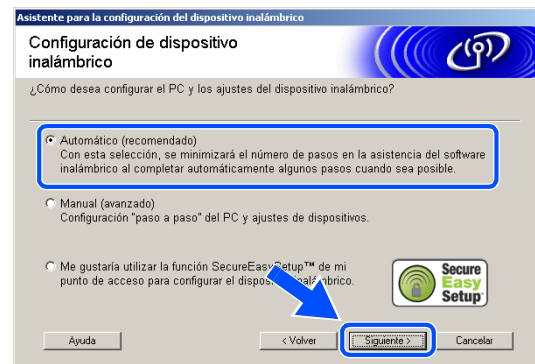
Asistente para la configuración del dispositivo inalámbrico

Configuración de dispositivo inalámbrico

¿Cómo desea configurar el PC y los ajustes del dispositivo inalámbrico?

Automático (recomendado)
Con esta selección, se minimizará el número de pasos en la asistencia del software inalámbrico al completar automáticamente algunos pasos cuando sea posible.

Manual (avanzado)
Configuración "paso a paso" del PC y ajustes de dispositivos.

Me gustaría utilizar la función SecureEasySetup™ de mi punto de acceso para configurar el dispos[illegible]alámbrico.

Secure Easy Setup

Ayuda

< Volver

Siguiente >

Cancelar